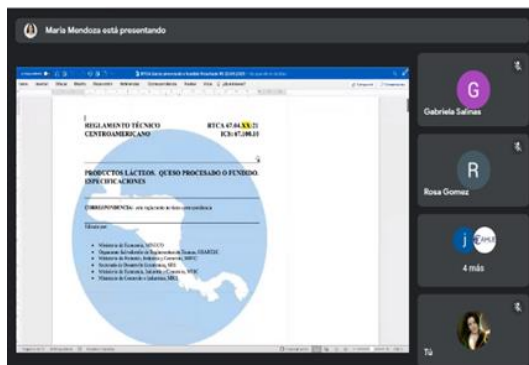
Maria Mendoza está presentando

REGLAMENTO TÉCNICO CENTROAMERICANO

RTCA 67.04.XX:21
ICS: 67.100.15

PRODUCTOS LÁCTEOS. QUESO PROCESADO O FUNDIDO. ESPECIFICACIONES

CORRESPONDENCIA: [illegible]

Editado por:

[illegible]

Gabriela Salinas

G

Rosa Gomez

R

j

4 más

Tú